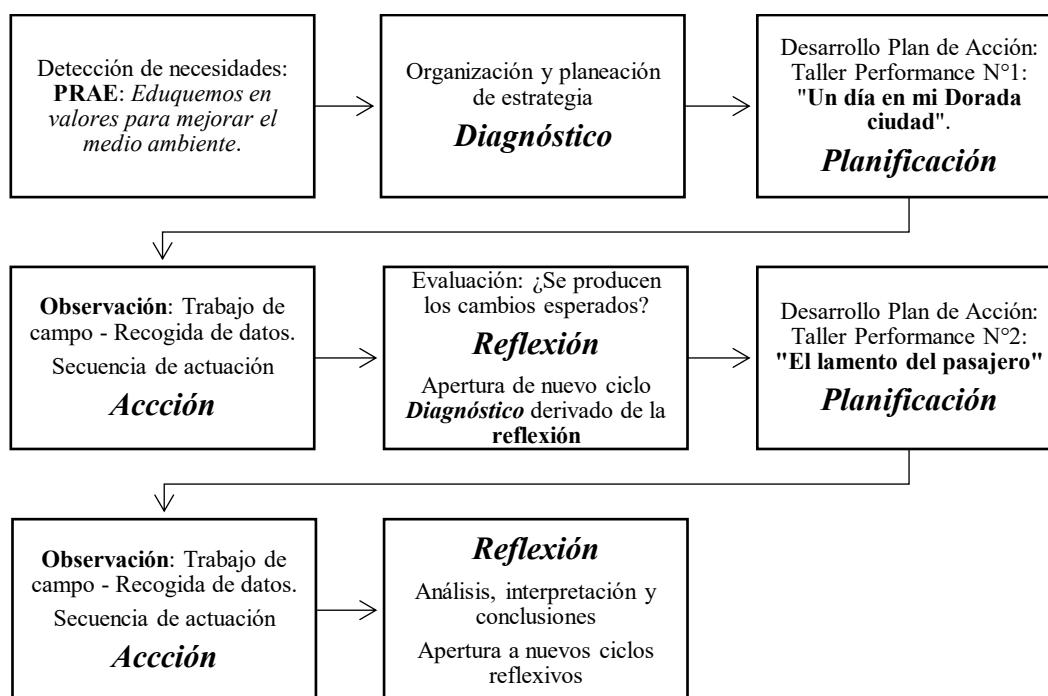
Detección de necesidades: **PRAE**: *Eduquemos en valores para mejorar el medio ambiente*.

Organización y planeación de estrategia

*Diagnóstico*

Desarrollo Plan de Acción: Taller Performance N°1: **"Un día en mi Dorada ciudad"**.

*Planificación*

**Observación**: Trabajo de campo - Recogida de datos.

Secuencia de actuación

*Accción*

Evaluación: ¿Se producen los cambios esperados?

*Reflexión*

Apertura de nuevo ciclo *Diagnóstico* derivado de la **reflexión**

Desarrollo Plan de Acción: Taller Performance N°2: **"El lamento del pasajero"**

*Planificación*

**Observación**: Trabajo de campo - Recogida de datos.

Secuencia de actuación

*Accción*

*Reflexión*

Análisis, interpretación y conclusiones

Apertura a nuevos ciclos reflexivos